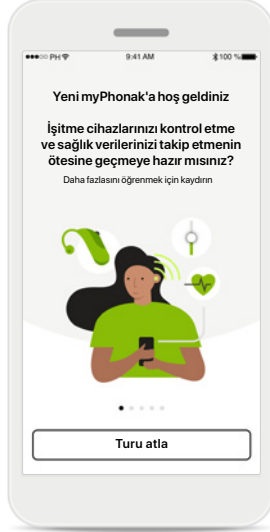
●●●○○ PH

9:41 AM

100 %

Yeni myPhonak'a hoş geldiniz

İşitme cihazlarınızı kontrol etme ve sağlık verilerinizi takip etmenin ötesine geçmeye hazır mısınız?

Daha fazlasını öğrenmek için kaydırın

Turu atla